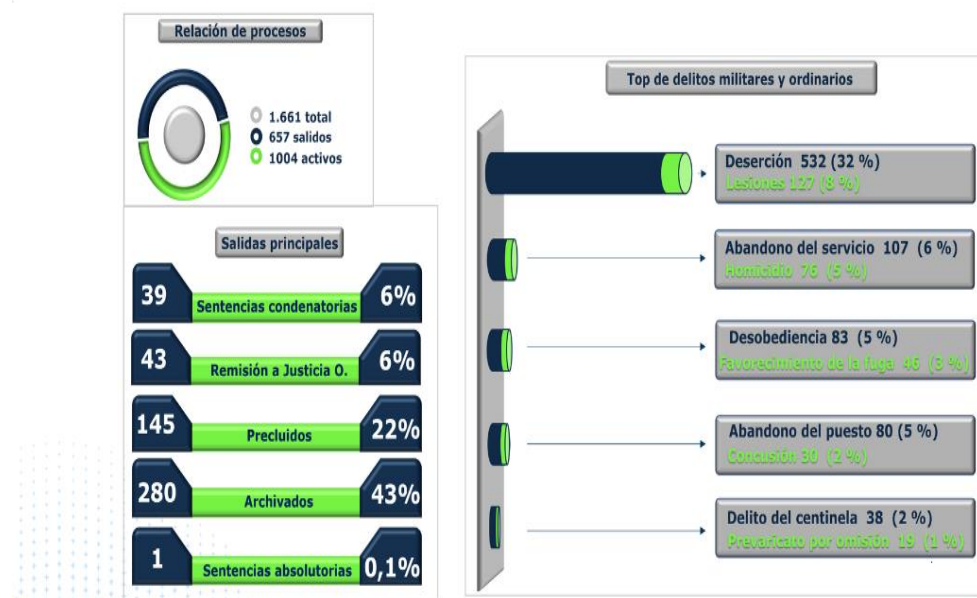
Relación de procesos

1.661 total
657 salidos
1004 activos

Salidas principales

| 39 | Sentencias condenatorias | 6% |
|---|---|---|
| 43 | Remisión a Justicia O. | 6% |
| 145 | Precluidos | 22% |
| 280 | Archivados | 43% |
| 1 | Sentencias absolutorias | 0,1% |

Top de delitos militares y ordinarios

Deserción 532 (32 %)
Lesiones 127 (8 %)

Abandono del servicio 107 (6 %)
Homicidio 76 (5 %)

Desobediencia 83 (5 %)
Favorecimiento de la fuga 46 (3 %)

Abandono del puesto 80 (5 %)
Concusión 30 (2 %)

Delito del centinela 38 (2 %)
Prevaricato por omisión 19 (1 %)